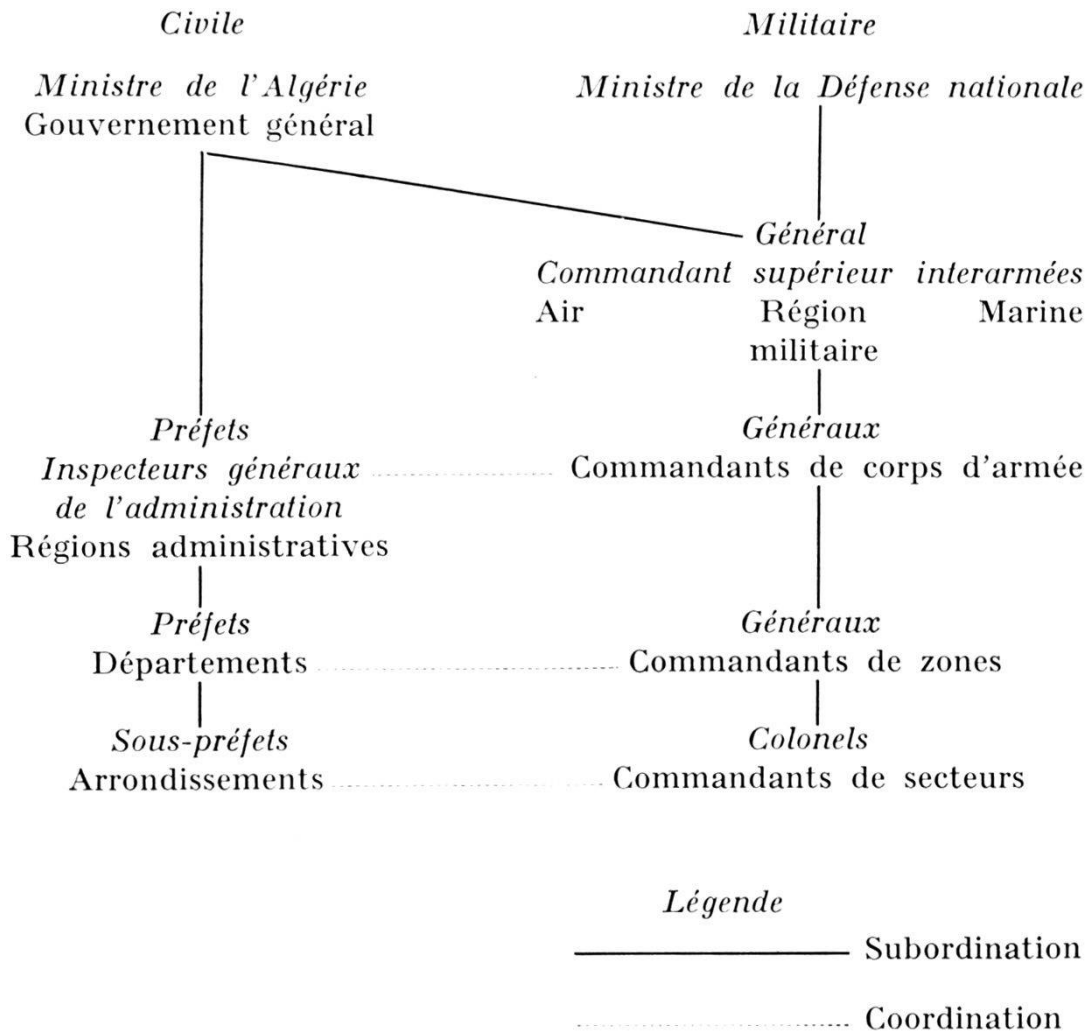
Civile

Ministre de l'Algérie
Gouvernement général

Militaire

Ministre de la Défense nationale

Général
Commandant supérieur interarmées
Air Région militaire Marine

Préfets
Inspecteurs généraux de l'administration
Régions administratives

Généraux
Commandants de corps d'armée

Préfets
Départements

Généraux
Commandants de zones

Sous-préfets
Arrondissements

Colonels
Commandants de secteurs

Légende

Subordination

Coordination